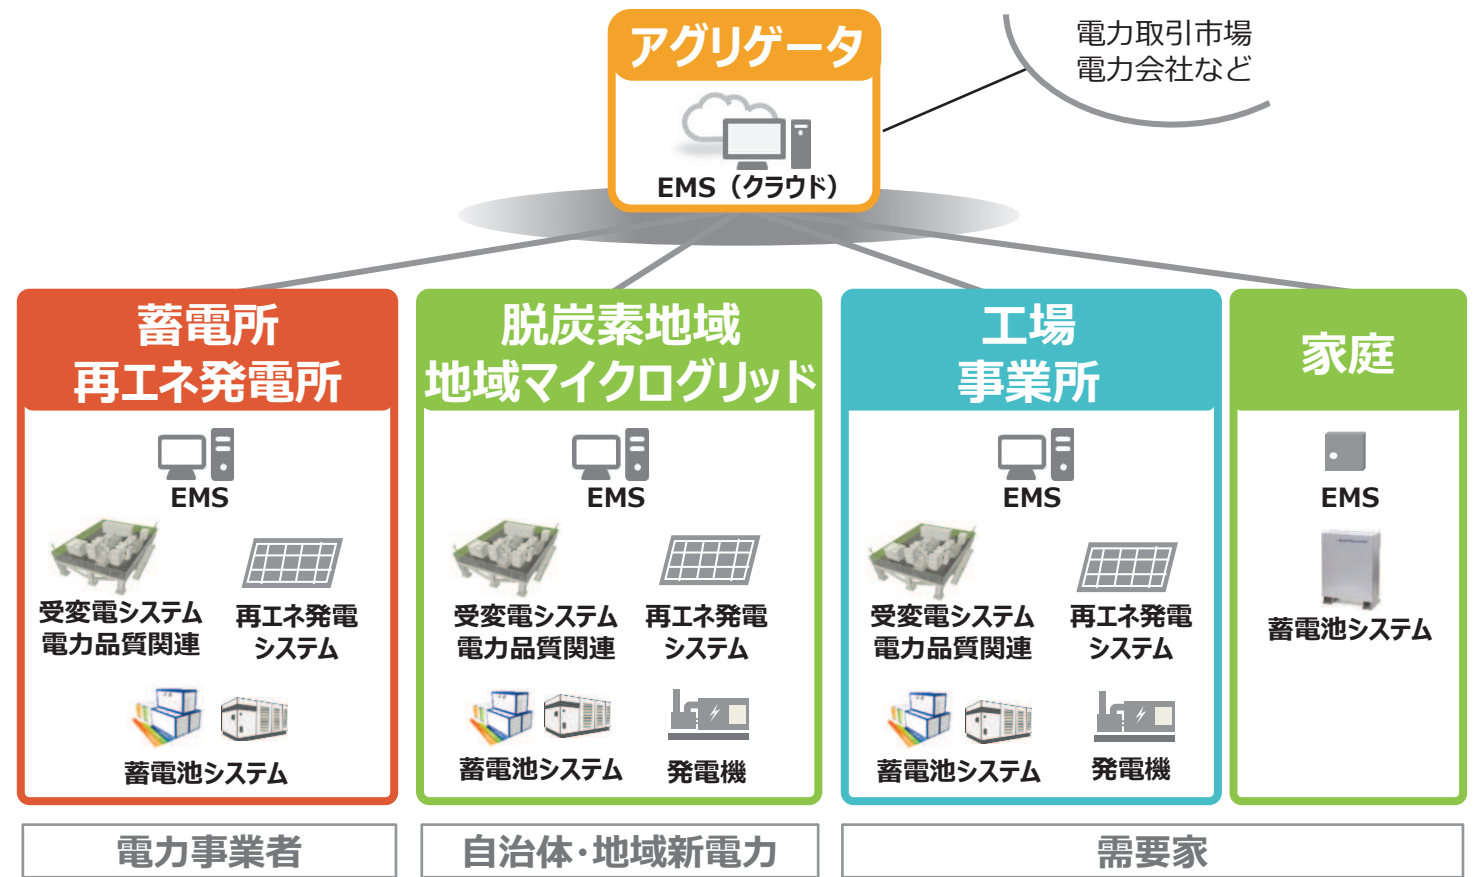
アグリゲータ

EMS（クラウド）

電力取引市場
電力会社など

蓄電所
再エネ発電所

EMS

受変電システム
電力品質関連

再エネ発電
システム

蓄電池システム

脱炭素地域
地域マイクログリッド

EMS

受変電システム
電力品質関連

再エネ発電
システム

蓄電池システム

発電機

工場
事業所

EMS

受変電システム
電力品質関連

再エネ発電
システム

蓄電池システム

発電機

家庭

EMS

蓄電池システム

電力事業者

自治体･地域新電力

需要家